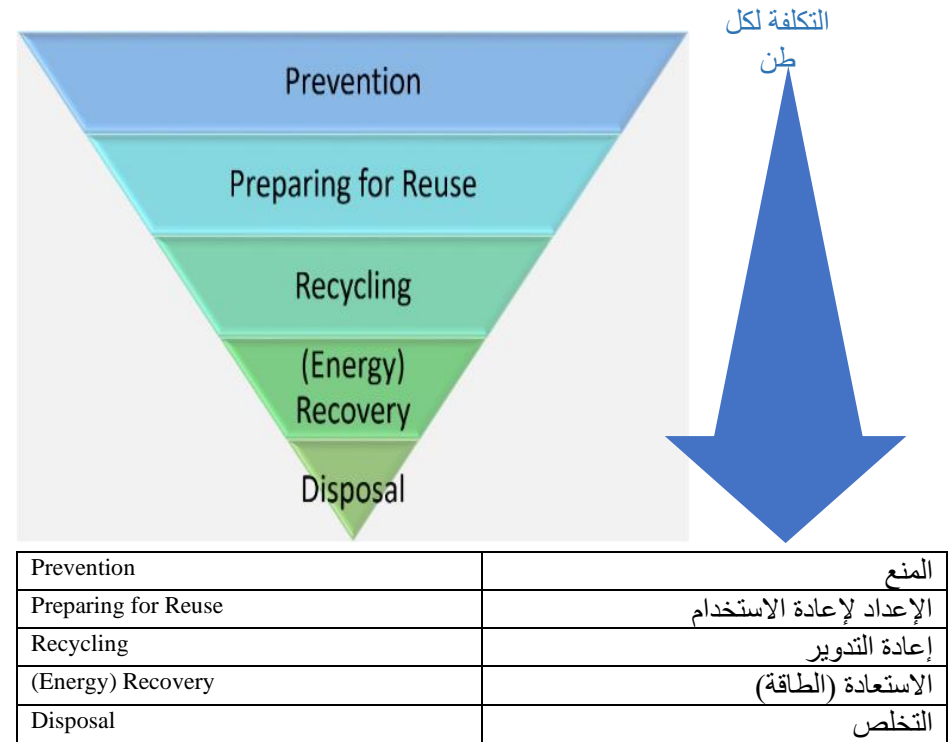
التكلفة لكل طن

Prevention

Preparing for Reuse

Recycling

(Energy) Recovery

Disposal

| Prevention | المنع |
|---|---|
| Preparing for Reuse | الإعداد لإعادة الاستخدام |
| Recycling | إعادة التدوير |
| (Energy) Recovery | الاستعادة (الطاقة) |
| Disposal | التخلص |